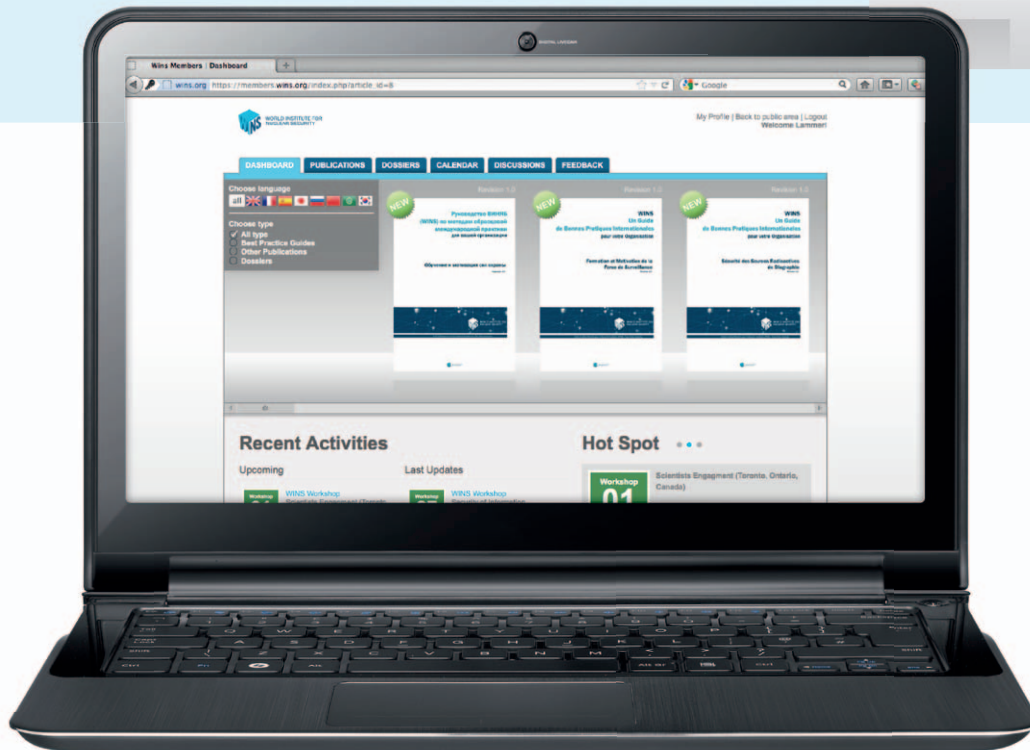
Wins Members | Dashboard

wins.org https://members.wins.org/index.php/article_id=8

Google

WORLD INSTITUTE FOR NUCLEAR SECURITY

My Profile | Back to public area | Logout
Welcome Lammert

DASHBOARD PUBLICATIONS DOSSIERS CALENDAR DISCUSSIONS FEEDBACK

Choose language
all

Choose type
All type
Best Practice Guides
Other Publications
Dossiers

NEW
Revision 1.0
Руководство WINS (WINS) по методам образцовой международной практики для вашей организации

Обучение и мотивация сил охраны

NEW
Revision 1.0
WINS
Un Guide de Bonnes Pratiques Internationales pour votre Organisation

Formation et Motivation de la Force de Surveillance

NEW
Revision 1.0
WINS
Un Guide de Bonnes Pratiques Internationales pour votre Organisation

Sécurité des Sources Radioactives de Biographie

Recent Activities

Upcoming

Workshop
WINS Workshop
Scientists Engagment (Toronto

Last Updates

Workshop
WINS Workshop
Security of Information

Hot Spot

Workshop
01
Scientists Engagment (Toronto, Ontario, Canada)